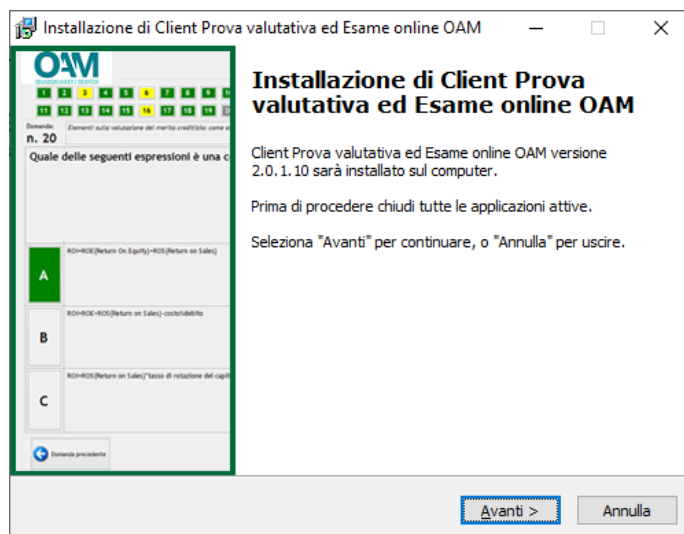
Installazione di Client Prova valutativa ed Esame online OAM

OAM

1 2 3 4 5 6 7 8 9 10
11 12 13 14 15 16 17 18 19 20

Domanda:
n. 20

Elementi sulla valutazione del merito creditizio: come e

Quale delle seguenti espressioni è una c

A
ROI=ROE(Return On Equity)+ROS(Return on Sales)

B
ROI=ROE+ROS(Return on Sales)-costo\debito

C
ROI=ROS(Return on Sales)*tasso di rotazione del capit

Domanda precedente

Installazione di Client Prova valutativa ed Esame online OAM

Client Prova valutativa ed Esame online OAM versione 2.0.1.10 sarà installato sul computer.

Prima di procedere chiudi tutte le applicazioni attive.

Seleziona "Avanti" per continuare, o "Annulla" per uscire.

Avanti >
Annulla